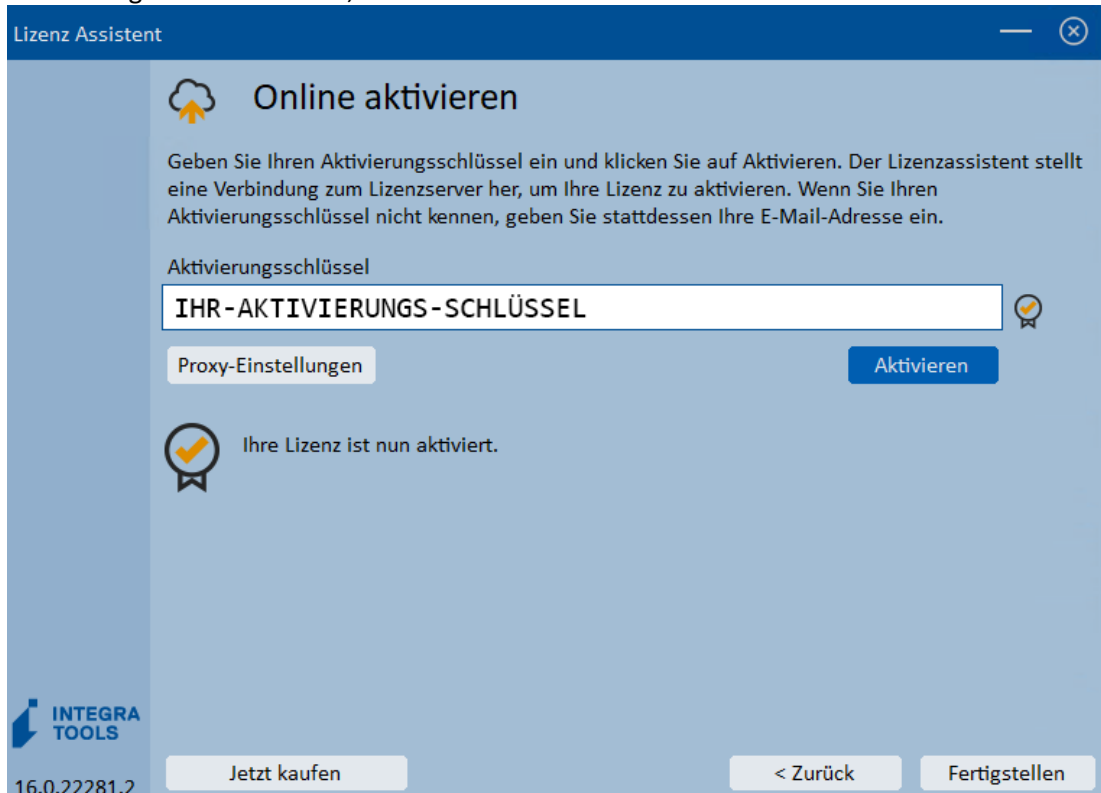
Lizenz Assistent

Online aktivieren

Geben Sie Ihren Aktivierungsschlüssel ein und klicken Sie auf Aktivieren. Der Lizenzassistent stellt eine Verbindung zum Lizenzserver her, um Ihre Lizenz zu aktivieren. Wenn Sie Ihren Aktivierungsschlüssel nicht kennen, geben Sie stattdessen Ihre E-Mail-Adresse ein.

Aktivierungsschlüssel

IHR-AKTIVIERUNGS-SCHLÜSSEL

Proxy-Einstellungen

Aktivieren

Ihre Lizenz ist nun aktiviert.

INTEGRA TOOLS

16.0.22281.2

Jetzt kaufen

< Zurück

Fertigstellen